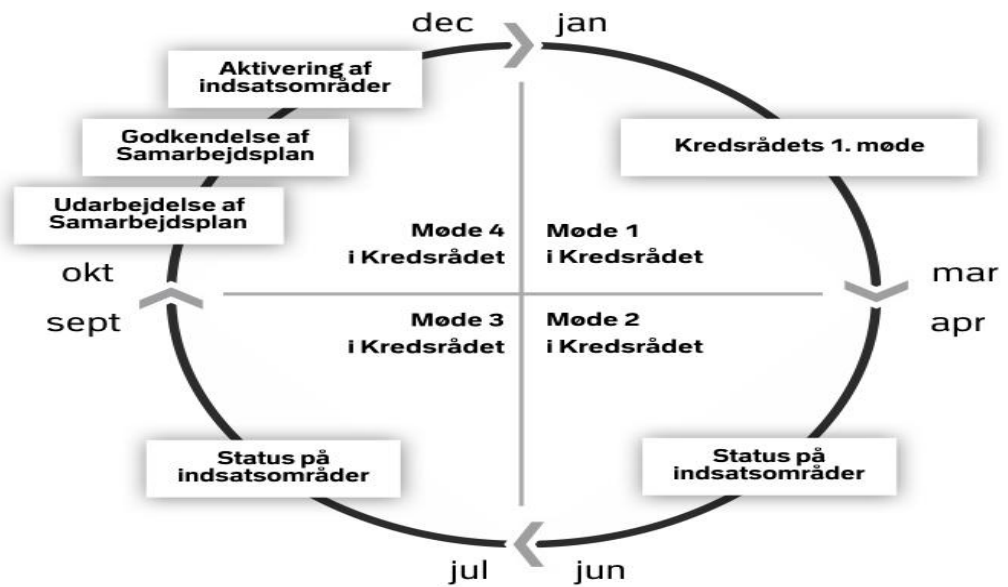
dec

jan

Aktivering af indsatsområder

Godkendelse af Samarbejdsplan

Kredsrådets 1. møde

Udarbejdelse af Samarbejdsplan

Møde 4 i Kredsrådet

Møde 1 i Kredsrådet

okt

mar

sept

apr

Møde 3 i Kredsrådet

Møde 2 i Kredsrådet

Status på indsatsområder

Status på indsatsområder

jul

jun